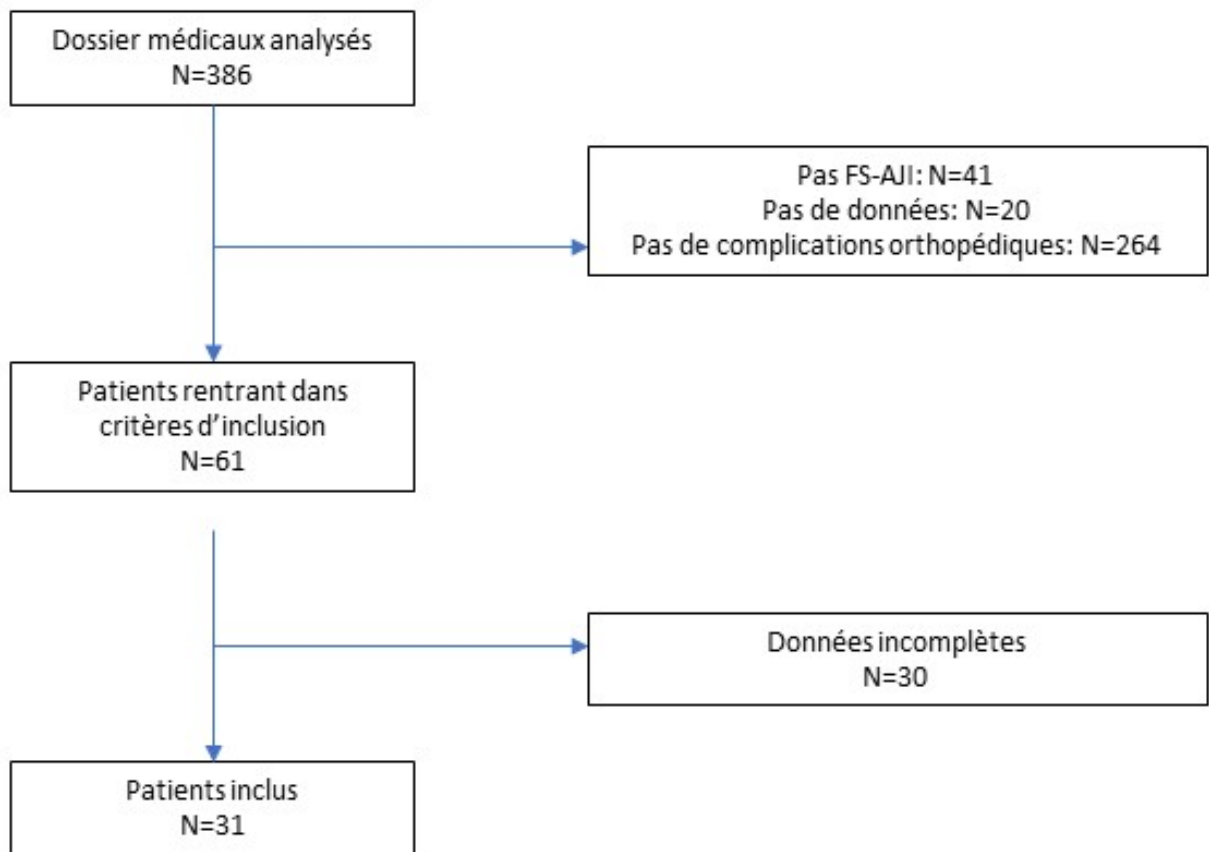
Dossier médicaux analysés
N=386

Pas FS-AJI: N=41
Pas de données: N=20
Pas de complications orthopédiques: N=264

Patients rentrant dans critères d'inclusion
N=61

Données incomplètes
N=30

Patients inclus
N=31